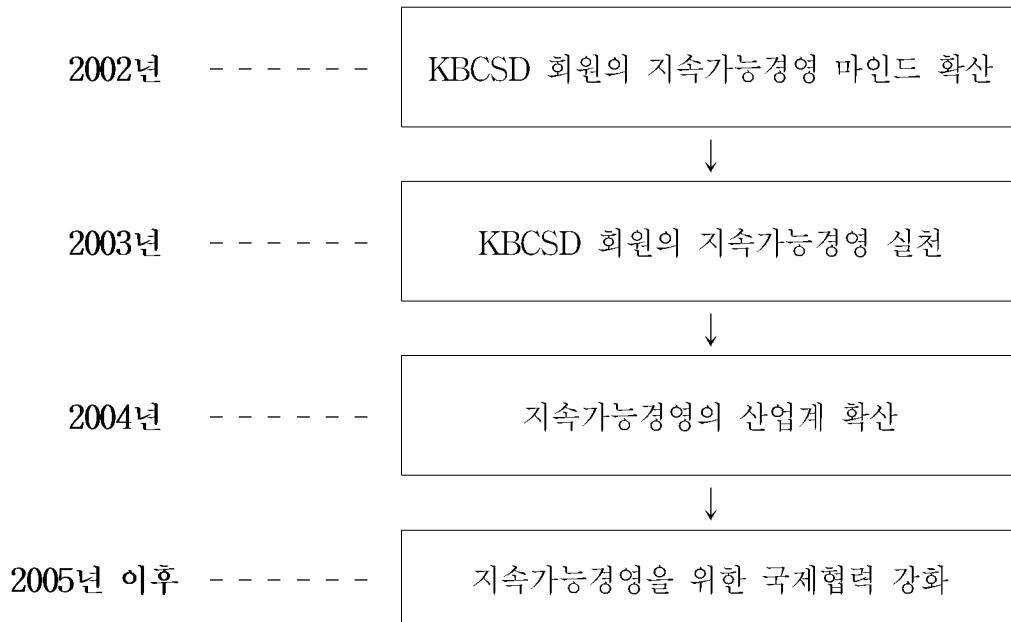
2002년 - - - - - - KBCSD 회원의 지속가능경영 마인드 확산

↓

2003년 - - - - - - KBCSD 회원의 지속가능경영 실천

↓

2004년 - - - - - - 지속가능경영의 산업계 확산

↓

2005년 이후 - - - - - - 지속가능경영을 위한 국제협력 강화